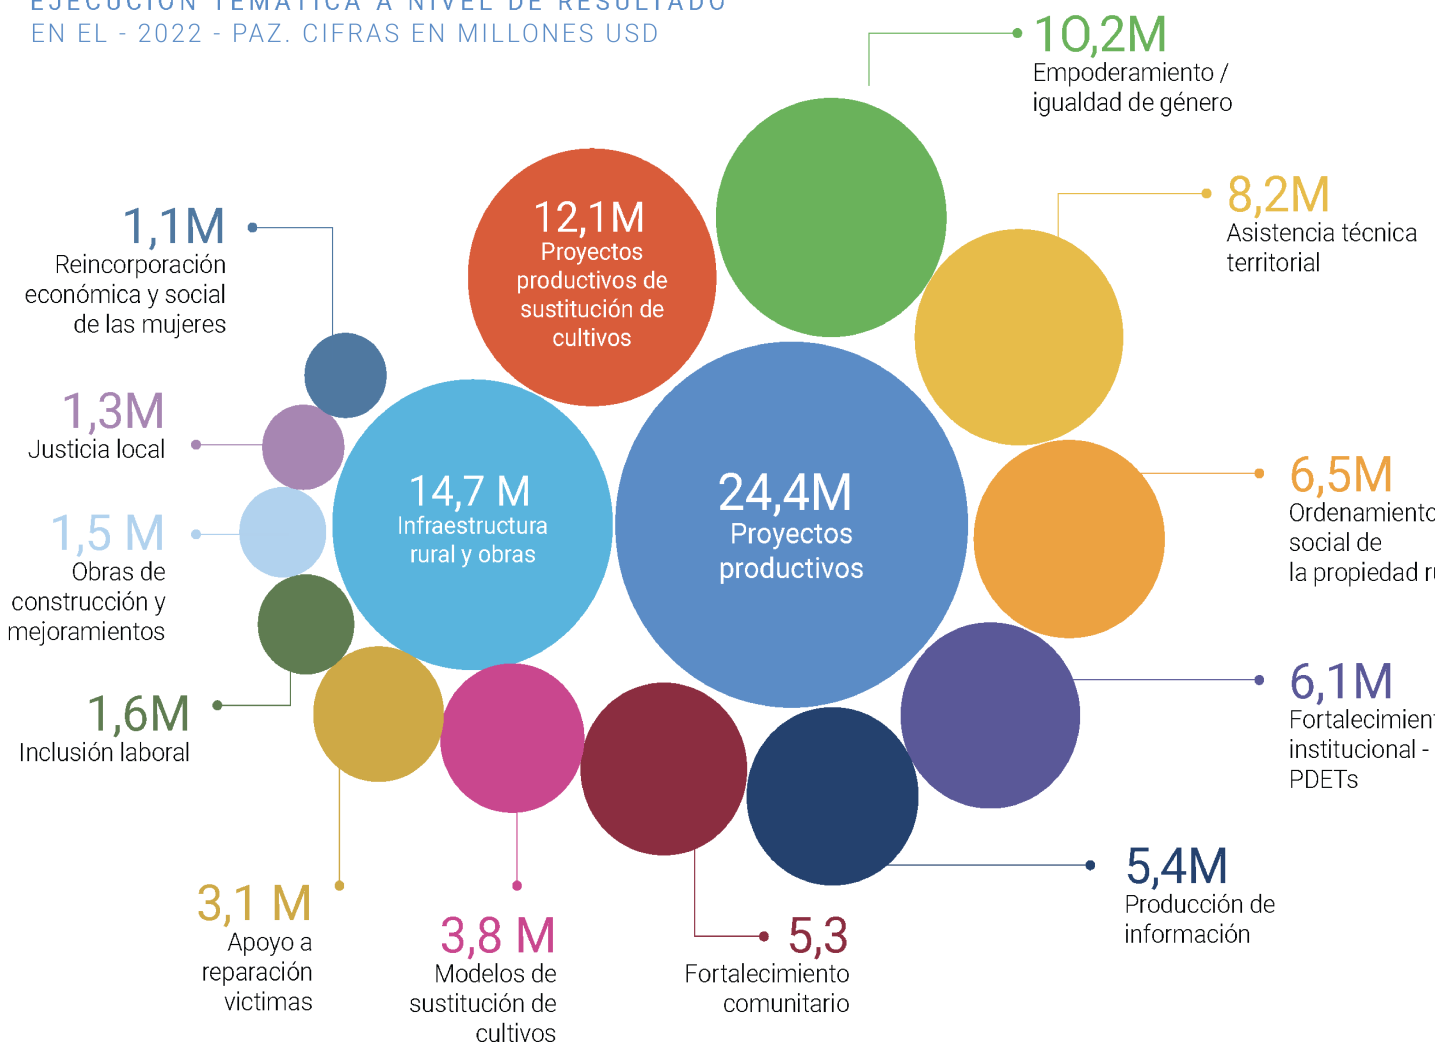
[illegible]
EN EL - 2022 - PAZ. CIFRAS EN MILLONES USD

10,2M
Empoderamiento / igualdad de género

12,1M
Proyectos productivos de sustitución de cultivos

1,1M
Reincorporación económica y social de las mujeres

8,2M
Asistencia técnica territorial

1,3M
Justicia local

14,7 M
Infraestructura rural y obras

24,4M
Proyectos productivos

6,5M
Ordenamient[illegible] social de la propiedad r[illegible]

1,5 M
Obras de construcción y mejoramientos

1,6M
Inclusión laboral

6,1M
Fortalecimien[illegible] institucional - PDETs

5,4M
Producción de información

3,1 M
Apoyo a reparación victimas

3,8 M
Modelos de sustitución de cultivos

5,3
Fortalecimiento comunitario